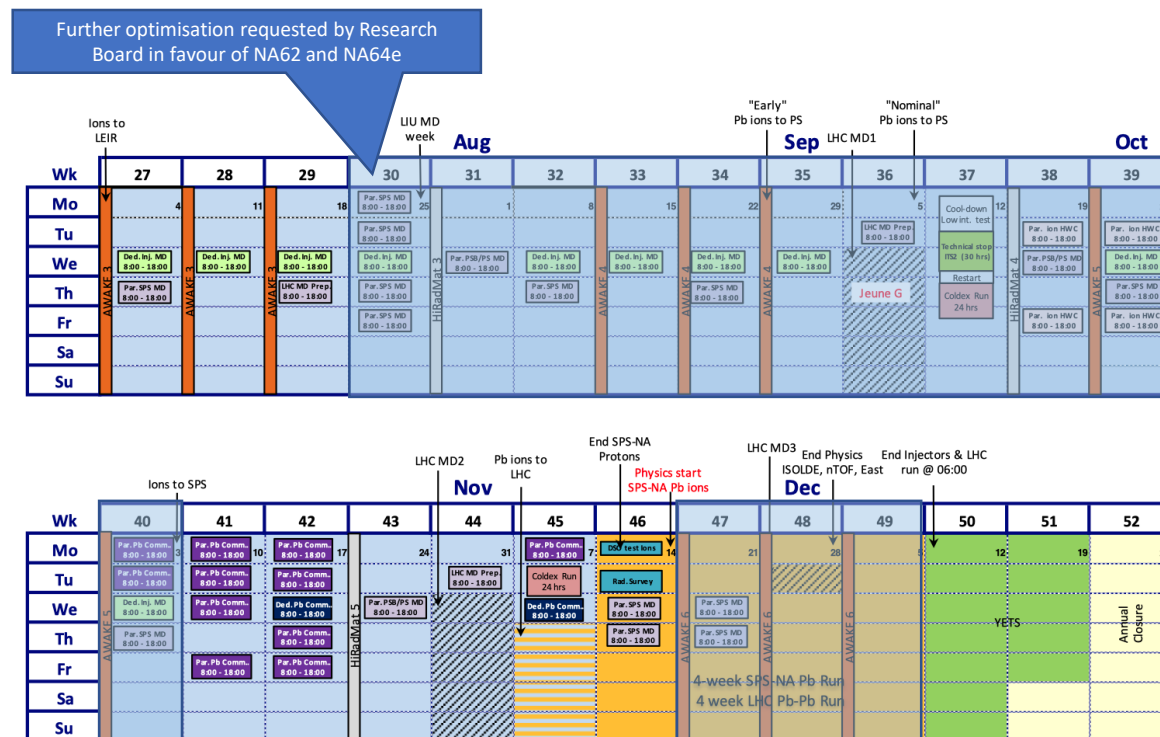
Further optimisation requested by Research Board in favour of NA62 and NA64e

Ions to LEIR

LIU MD week

Aug

"Early" Pb ions to PS

Sep

LHC MD1

"Nominal" Pb ions to PS

Oct

| Wk | 27 | 28 | 29 | 30 | 31 | 32 | 33 | 34 | 35 | 36 | 37 | 38 | 39 |
|---|---|---|---|---|---|---|---|---|---|---|---|---|---|
| Mo | 4 | 11 | 18 | Par. SPS MD 8:00 - 18:00 25 | 1 | 8 | 15 | 22 | 29 | 5 | Cool-down Low int. test 12 | 19 | |
| Tu | | | | Par. SPS MD 8:00 - 18:00 | | | | | | LHC MD Prep. 8:00 - 18:00 | Technical stop ITS2 (30 hrs) | Par. ion HWC 8:00 - 18:00 | Par. ion HWC 8:00 - 18:00 |
| We | Ded. Inj. MD 8:00 - 18:00 | Ded. Inj. MD 8:00 - 18:00 | Ded. Inj. MD 8:00 - 18:00 | Ded. Inj. MD 8:00 - 18:00 | Par. PSB/PS MD 8:00 - 18:00 | Ded. Inj. MD 8:00 - 18:00 | Ded. Inj. MD 8:00 - 18:00 | Ded. Inj. MD 8:00 - 18:00 | Ded. Inj. MD 8:00 - 18:00 | | Restart | Par. PSB/PS MD 8:00 - 18:00 | Ded. Inj. MD 8:00 - 18:00 |
| Th | Par. SPS MD 8:00 - 18:00 | | LHC MD Prep. 8:00 - 18:00 | Par. SPS MD 8:00 - 18:00 | | Par. SPS MD 8:00 - 18:00 | | Par. SPS MD 8:00 - 18:00 | | Jeune G | Coldex Run 24 hrs | Par. SPS MD 8:00 - 18:00 | Par. SPS MD 8:00 - 18:00 |
| Fr | | | | Par. SPS MD 8:00 - 18:00 | | | | | | | | Par. ion HWC 8:00 - 18:00 | Par. ion HWC 8:00 - 18:00 |
| Sa | | | | | | | | | | | | | |
| Su | | | | | | | | | | | | | |

AWAKE 3 AWAKE 3 AWAKE 3 HiRadMat 3 AWAKE 4 AWAKE 4 AWAKE 4 HiRadMat 4 AWAKE 5

Ions to SPS

LHC MD2

Nov

Pb ions to LHC

End SPS-NA Protons

Physics start SPS-NA Pb ions

LHC MD3

Dec

End Physics ISOLDE, nTOF, East

End Injectors & LHC run @ 06:00

| Wk | 40 | 41 | 42 | 43 | 44 | 45 | 46 | 47 | 48 | 49 | 50 | 51 | 52 |
|---|---|---|---|---|---|---|---|---|---|---|---|---|---|
| Mo | Par. SPS MD 8:00 - 18:00 3 | Par. Pb Comm. 8:00 - 18:00 10 | Par. Pb Comm. 8:00 - 18:00 17 | 24 | 31 | Par. Pb Comm. 8:00 - 18:00 7 | DSO test ions 14 | 21 | 28 | 5 | 12 | 19 | |
| Tu | Par. SPS MD 8:00 - 18:00 | Par. Pb Comm. 8:00 - 18:00 | Par. Pb Comm. 8:00 - 18:00 | | LHC MD Prep 8:00 - 18:00 | Coldex Run 24 hrs | Rad. Survey | | | | | | |
| We | Ded. Inj. MD 8:00 - 18:00 | Par. Pb Comm. 8:00 - 18:00 | Ded. Pb Comm. 8:00 - 18:00 | Par. PSB/PS MD 8:00 - 18:00 | | Ded. Pb Comm. 8:00 - 18:00 | Par. SPS MD 8:00 - 18:00 | Par. SPS MD 8:00 - 18:00 | | | | YETS | Annual Closure |
| Th | Par. SPS MD 8:00 - 18:00 | | Par. Pb Comm. 8:00 - 18:00 | | | | Par. SPS MD 8:00 - 18:00 | Par. SPS MD 8:00 - 18:00 | | | | | |
| Fr | | Par. Pb Comm. 8:00 - 18:00 | Par. Pb Comm. 8:00 - 18:00 | | | | | | | | | | |
| Sa | | | | | | | | 4-week SPS-NA Pb Run | | | | | |
| Su | | | | | | | | 4 week LHC Pb-Pb Run | | | | | |

AWAKE 5 HiRadMat 5 AWAKE 6 AWAKE 6 AWAKE 6